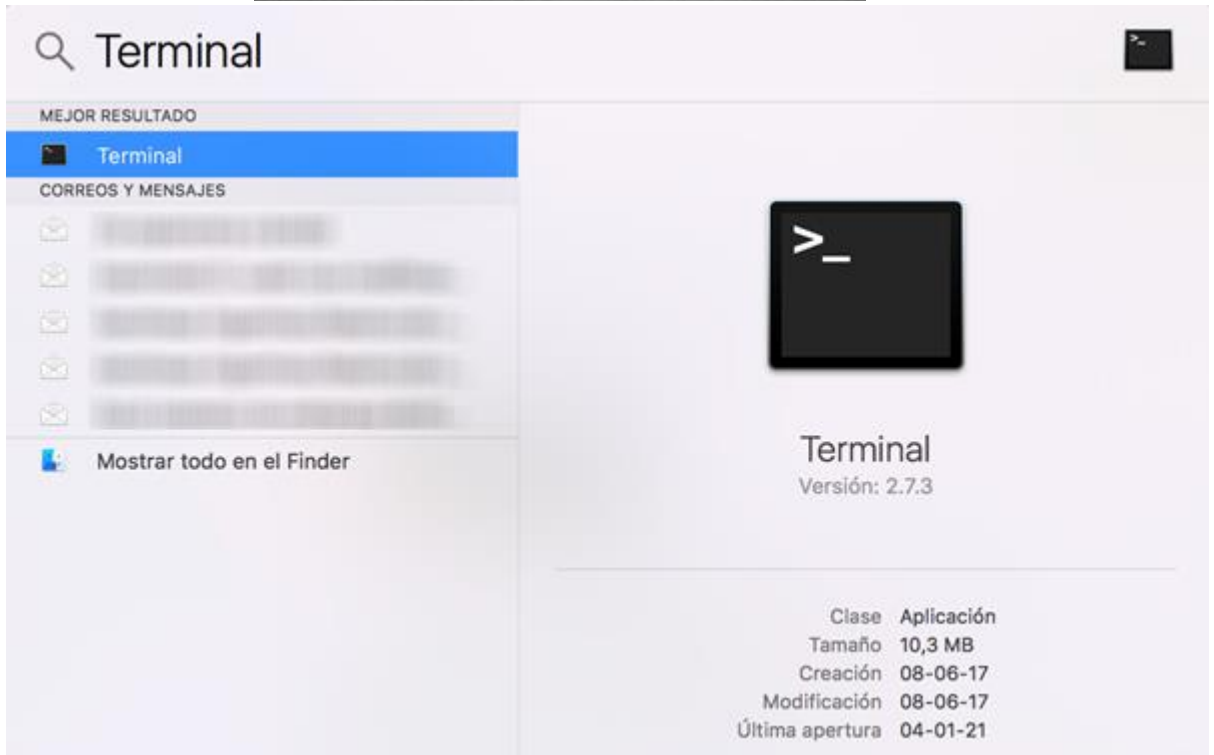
Terminal

MEJOR RESULTADO

Terminal

CORREOS Y MENSAJES

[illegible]

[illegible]

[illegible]

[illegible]

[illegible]

Mostrar todo en el Finder

>_

Terminal

Versión: 2.7.3

| | |
|---|---|
| Clase | Aplicación |
| Tamaño | 10,3 MB |
| Creación | 08-06-17 |
| Modificación | 08-06-17 |
| Última apertura | 04-01-21 |